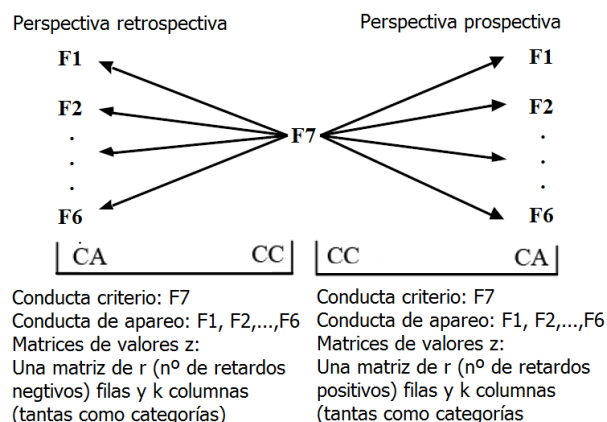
Perspectiva retrospectiva

F1
F2
.
.
.
F6

F7

CA CC

Conducta criterio: F7
Conducta de apareo: F1, F2,...,F6
Matrices de valores z:
Una matriz de r (nº de retardos negtivos) filas y k columnas (tantas como categorías)

Perspectiva prospectiva

F1
F2
.
.
.
F6

CC CA

Conducta criterio: F7
Conducta de apareo: F1, F2,...,F6
Matrices de valores z:
Una matriz de r (nº de retardos positivos) filas y k columnas (tantas como categorías